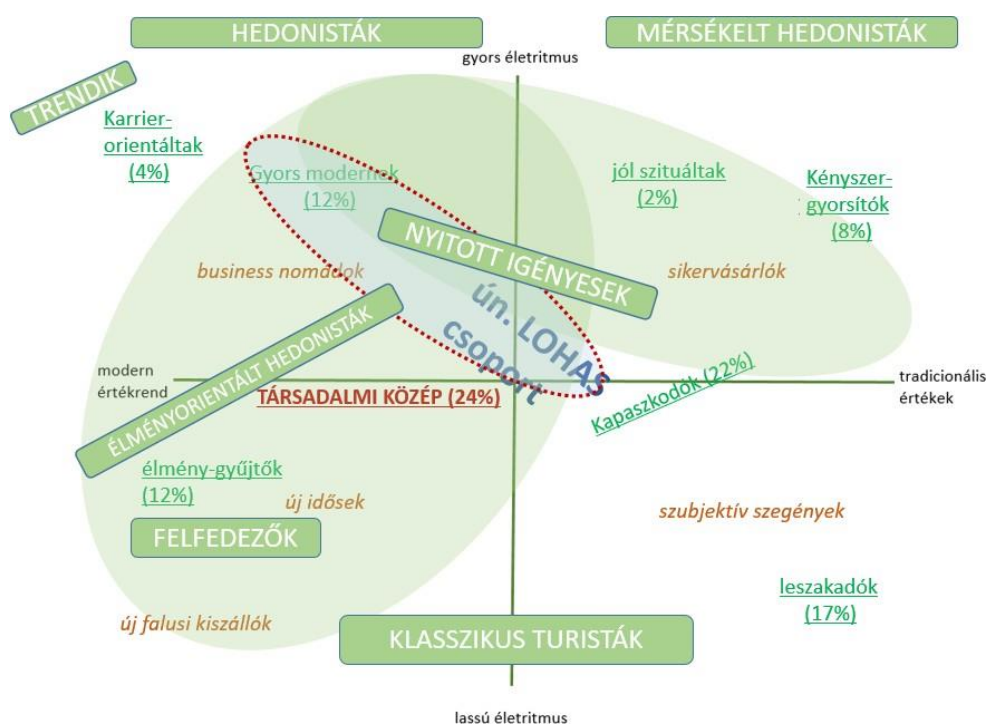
HEDONISTÁK

MÉRSÉKELT HEDONISTÁK

gyors életritmus

TRENDIK

Karrier-orientáltak (4%)

Gyors modernek (12%)

jól szituáltak (2%)

Kényszer-gyorsítók (8%)

NYITOTT IGÉNYESEK

business nomádok

sikervásárlók

ún. LOHAS csoport

ÉLMÉNYORIENTÁLT HEDONISTÁK

modern értékrend

TÁRSADALMI KÖZÉP (24%)

Kapaszkodók (22%)

tradicionális értékek

élmény-gyűjtők (12%)

új idősek

szubjektív szegények

FELFEDEZŐK

leszakadók (17%)

új falusi kiszállók

KLASSZIKUS TURISTÁK

lassú életritmus